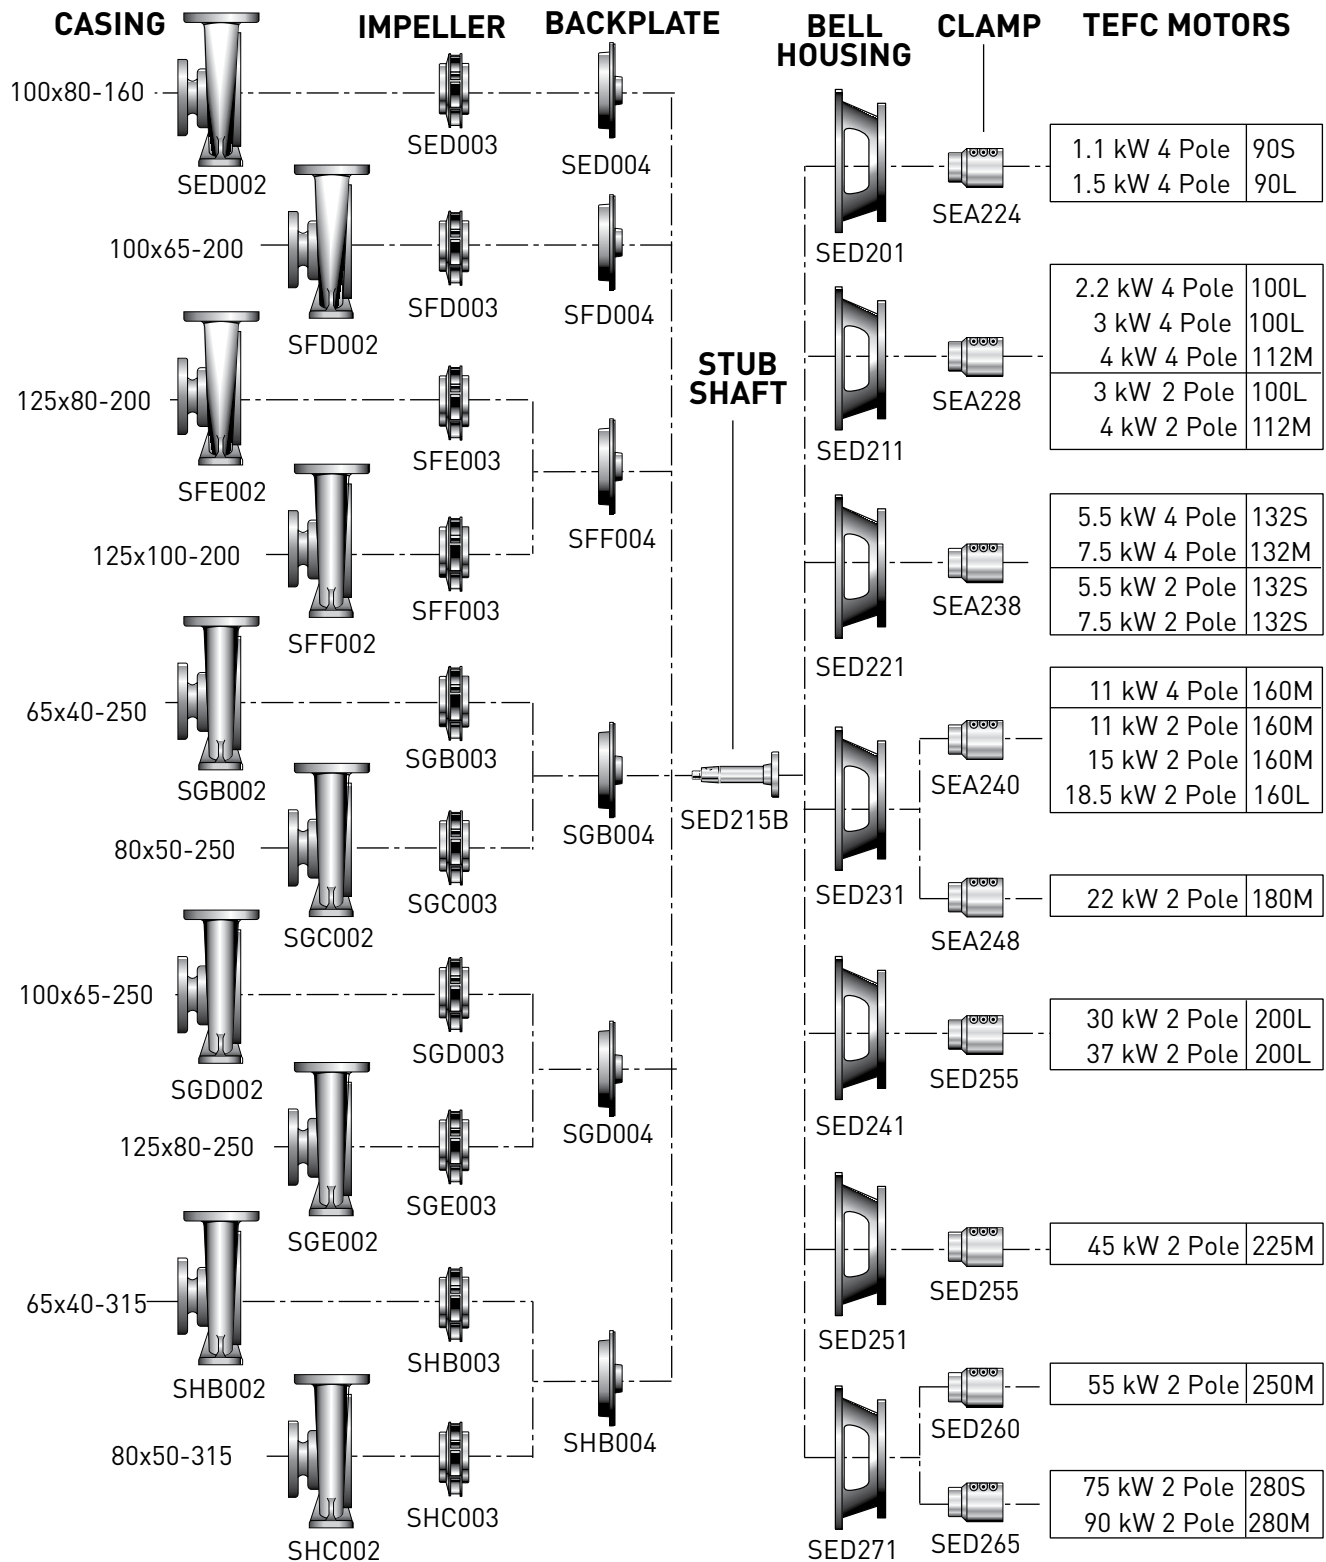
CASING IMPELLER BACKPLATE BELL HOUSING CLAMP TEFC MOTORS

100x80-160
SED002
SED003
SED004

100x65-200
SFD002
SFD003
SFD004

125x80-200
SFE002
SFE003

125x100-200
SFF002
SFF003
SFF004

65x40-250
SGB002
SGB003

80x50-250
SGC002
SGC003
SGB004

100x65-250
SGD002
SGD003

125x80-250
SGE002
SGE003
SGD004

65x40-315
SHB002
SHB003

80x50-315
SHC002
SHC003
SHB004

STUB SHAFT
SED215B

SED201
SEA224

| 1.1 kW 4 Pole | 90S |
|---|---|
| 1.5 kW 4 Pole | 90L |

SED211
SEA228

| 2.2 kW 4 Pole | 100L |
|---|---|
| 3 kW 4 Pole | 100L |
| 4 kW 4 Pole | 112M |
| 3 kW 2 Pole | 100L |
| 4 kW 2 Pole | 112M |

SED221
SEA238

| 5.5 kW 4 Pole | 132S |
|---|---|
| 7.5 kW 4 Pole | 132M |
| 5.5 kW 2 Pole | 132S |
| 7.5 kW 2 Pole | 132S |

SED231
SEA240

| 11 kW 4 Pole | 160M |
|---|---|
| 11 kW 2 Pole | 160M |
| 15 kW 2 Pole | 160M |
| 18.5 kW 2 Pole | 160L |

SEA248

| 22 kW 2 Pole | 180M |
|---|---|

SED241
SED255

| 30 kW 2 Pole | 200L |
|---|---|
| 37 kW 2 Pole | 200L |

SED251
SED255

| 45 kW 2 Pole | 225M |
|---|---|

SED271
SED260

| 55 kW 2 Pole | 250M |
|---|---|

SED265

| 75 kW 2 Pole | 280S |
|---|---|
| 90 kW 2 Pole | 280M |